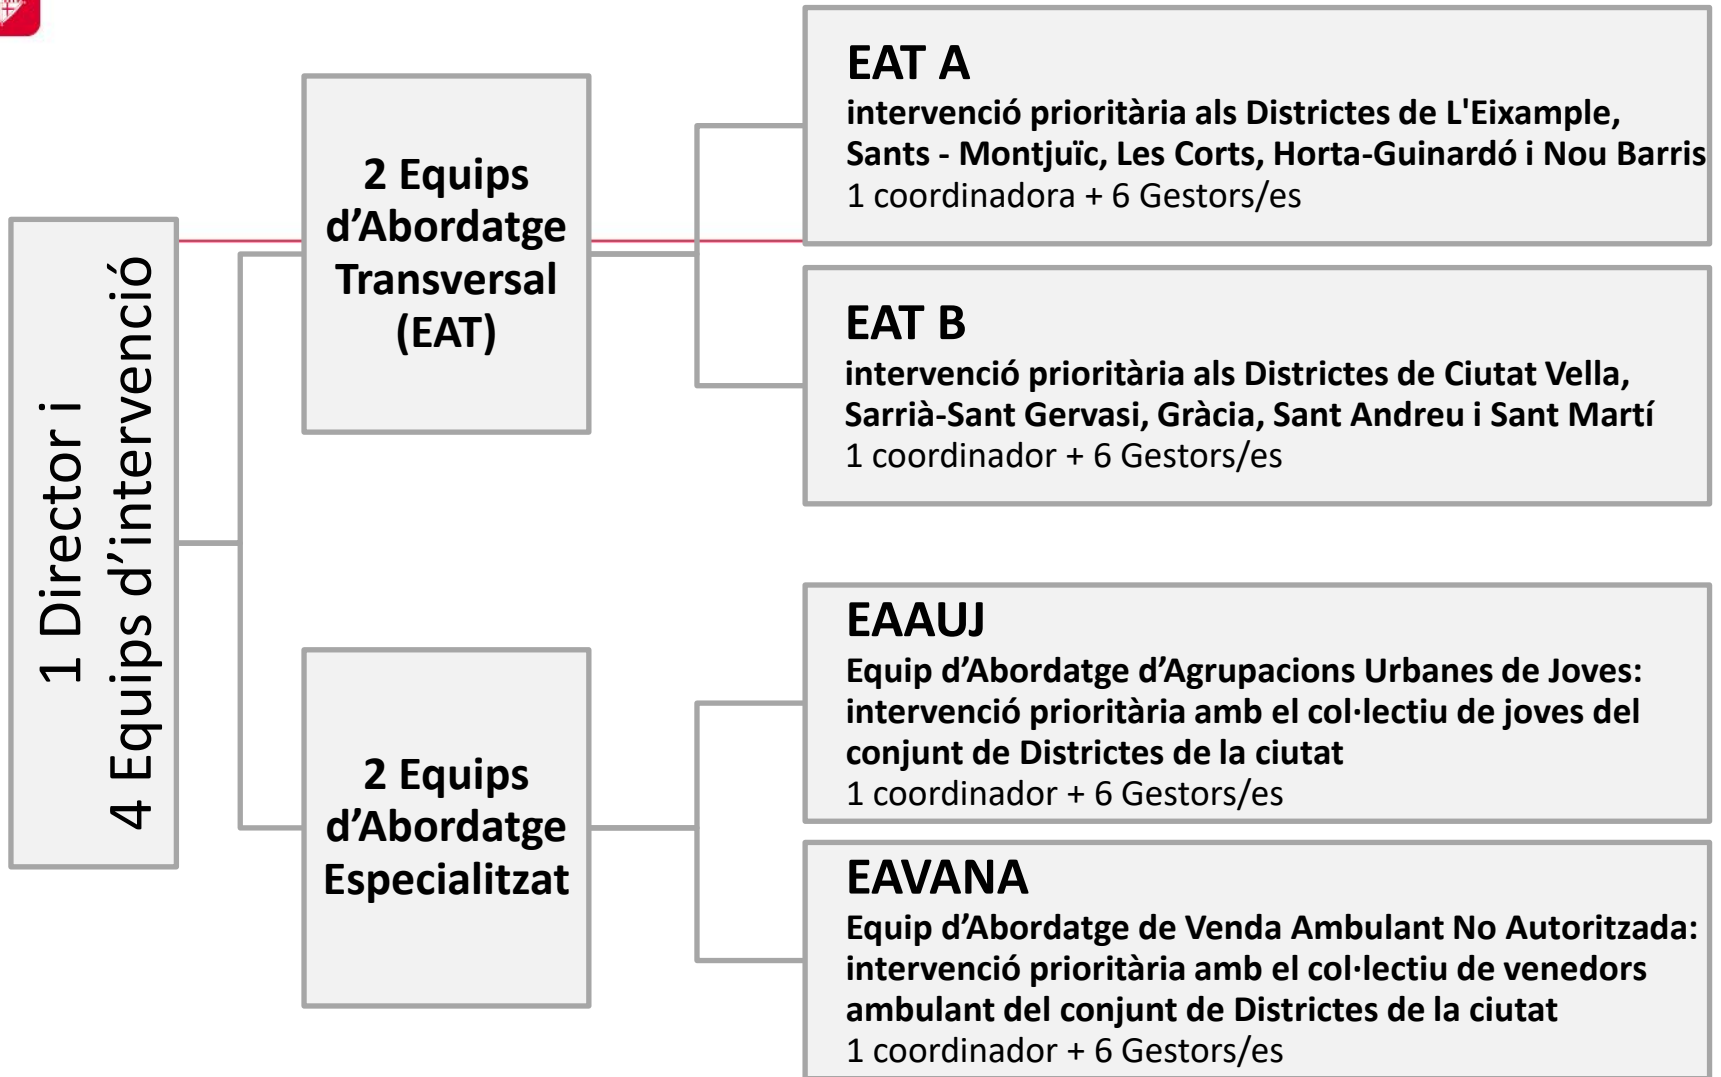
1 Director i
4 Equips d’intervenció

2 Equips d’Abordatge Transversal (EAT)

2 Equips d’Abordatge Especialitzat

EAT A
intervenció prioritària als Districtes de L'Eixample, Sants - Montjuïc, Les Corts, Horta-Guinardó i Nou Barris
1 coordinadora + 6 Gestors/es

EAT B
intervenció prioritària als Districtes de Ciutat Vella, Sarrià-Sant Gervasi, Gràcia, Sant Andreu i Sant Martí
1 coordinador + 6 Gestors/es

EAAUJ
Equip d’Abordatge d’Agrupacions Urbanes de Joves: intervenció prioritària amb el col·lectiu de joves del conjunt de Districtes de la ciutat
1 coordinador + 6 Gestors/es

EAVANA
Equip d’Abordatge de Venda Ambulant No Autoritzada: intervenció prioritària amb el col·lectiu de venedors ambulant del conjunt de Districtes de la ciutat
1 coordinador + 6 Gestors/es